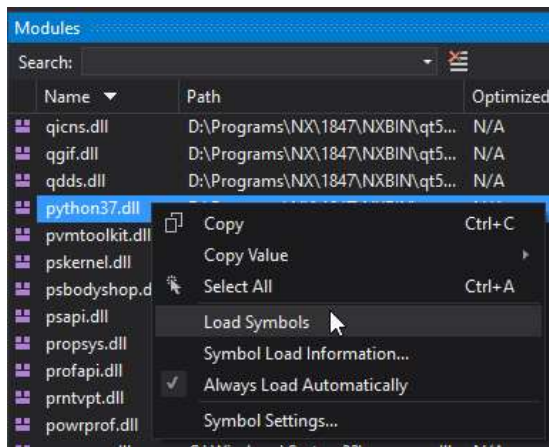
Modules

Search:

| Name | Path | Optimized |
|---|---|---|
| qicns.dll | D:\Programs\NX\1847\NXBIN\qt5... | N/A |
| qgif.dll | D:\Programs\NX\1847\NXBIN\qt5... | N/A |
| qdds.dll | D:\Programs\NX\1847\NXBIN\qt5... | N/A |
| python37.dll | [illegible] | |
| pvmtoolkit.dll | | |
| pskernel.dll | | |
| psbodyshop.d | | |
| psapi.dll | | |
| propsys.dll | | |
| profapi.dll | | |
| prntvpt.dll | | |
| powrprof.dll | | |

Copy Ctrl+C
Copy Value
Select All Ctrl+A
Load Symbols
Symbol Load Information...
Always Load Automatically
Symbol Settings...